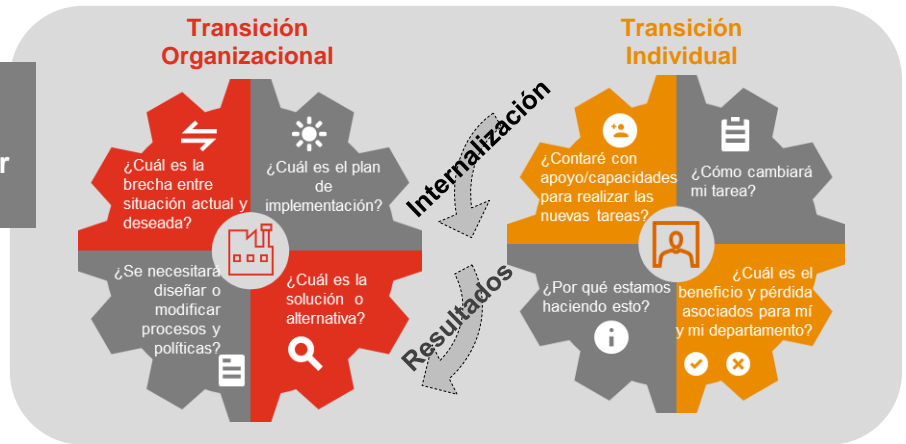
r

Transición Organizacional

¿Cuál es la brecha entre situación actual y deseada?

¿Cuál es el plan de implementación?

¿Se necesitara diseñar o modificar procesos y políticas?

¿Cuál es la solución o alternativa?

Internalización

Resultados

Transición Individual

¿Contaré con apoyo/capacidades para realizar las nuevas tareas?

¿Cómo cambiará mi tarea?

¿Por qué estamos haciendo esto?

¿Cuál es el beneficio y pérdida asociados para mí y mi departamento?